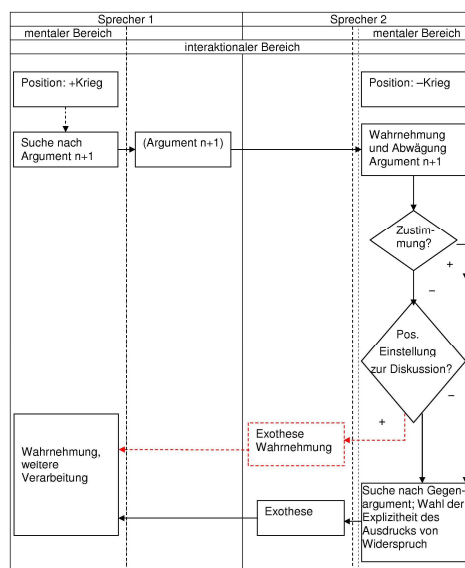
Sprecher 1

Sprecher 2

mentaler Bereich

mentaler Bereich

interaktionaler Bereich

Position: +Krieg

Position: –Krieg

Suche nach Argument n+1

(Argument n+1)

Wahrnehmung und Abwägung Argument n+1

Zustimmung?

–

+

–

Pos. Einstellung zur Diskussion?

+

–

Wahrnehmung, weitere Verarbeitung

Exothese Wahrnehmung

Exothese

Suche nach Gegenargument; Wahl der Explizitheit des Ausdrucks von Widerspruch